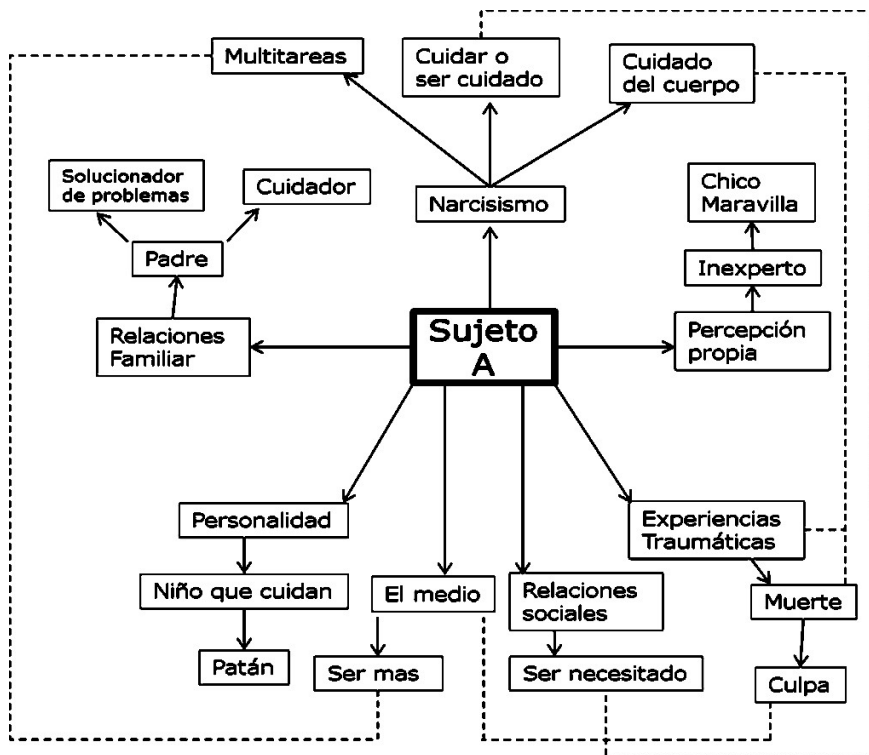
Multitareas

Cuidar o ser cuidado

Cuidado del cuerpo

Solucionador de problemas

Cuidador

Narcisismo

Chico Maravilla

Padre

Inexperto

Relaciones Familiar

Sujeto A

Percepción propia

Personalidad

Experiencias Traumáticas

Niño que cuidan

El medio

Relaciones sociales

Muerte

Patán

Ser mas

Ser necesitado

Culpa